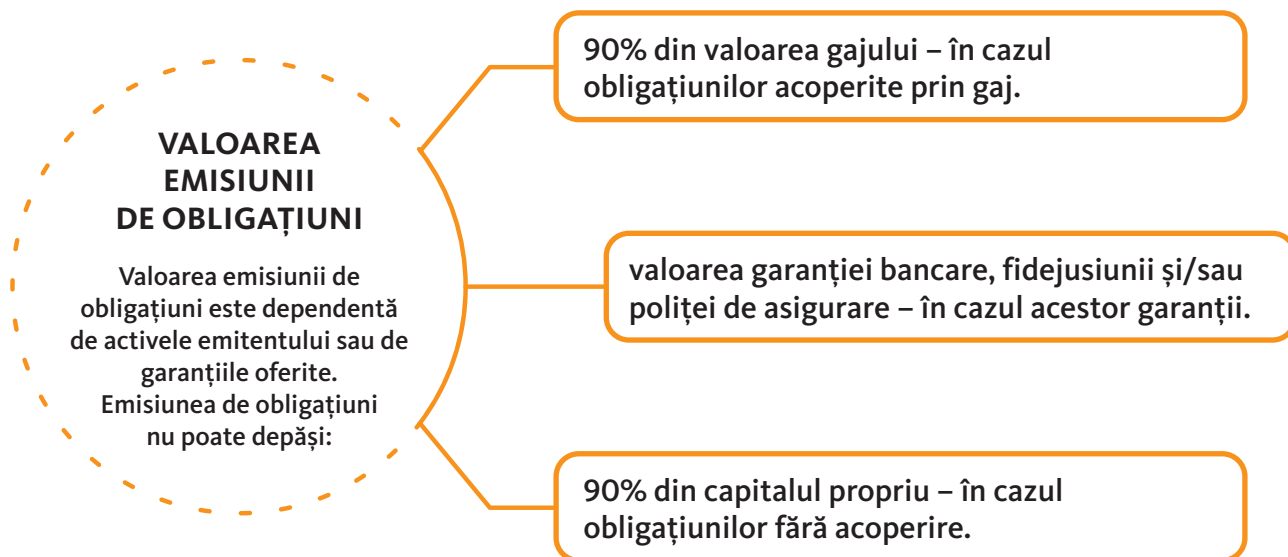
VALOAREA EMISIUNII DE OBLIGAȚIUNI

Valoarea emisiunii de obligațiuni este dependentă de activele emitentului sau de garanțiile oferite. Emisiunea de obligațiuni nu poate depăși:

90% din valoarea gajului – în cazul obligațiunilor acoperite prin gaj.

valoarea garanției bancare, fidejusiunii și/sau poliței de asigurare – în cazul acestor garanții.

90% din capitalul propriu – în cazul obligațiunilor fără acoperire.